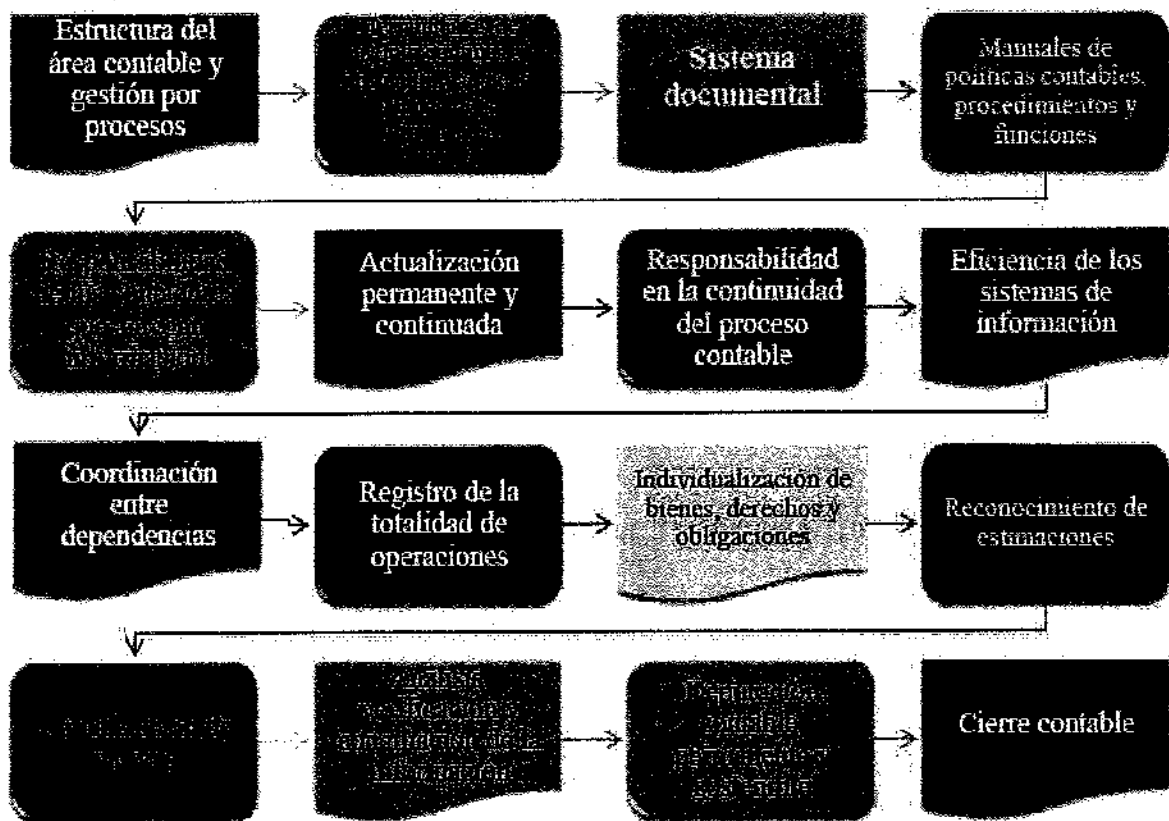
Estructura del área contable y gestión por procesos

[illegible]

Sistema documental

Manuales de políticas contables, procedimientos y funciones

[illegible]

Actualización permanente y continuada

Responsabilidad en la continuidad del proceso contable

Eficiencia de los sistemas de información

Coordinación entre dependencias

Registro de la totalidad de operaciones

Individualización de bienes, derechos y obligaciones

Reconocimiento de estimaciones

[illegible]

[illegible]

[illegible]

Cierre contable